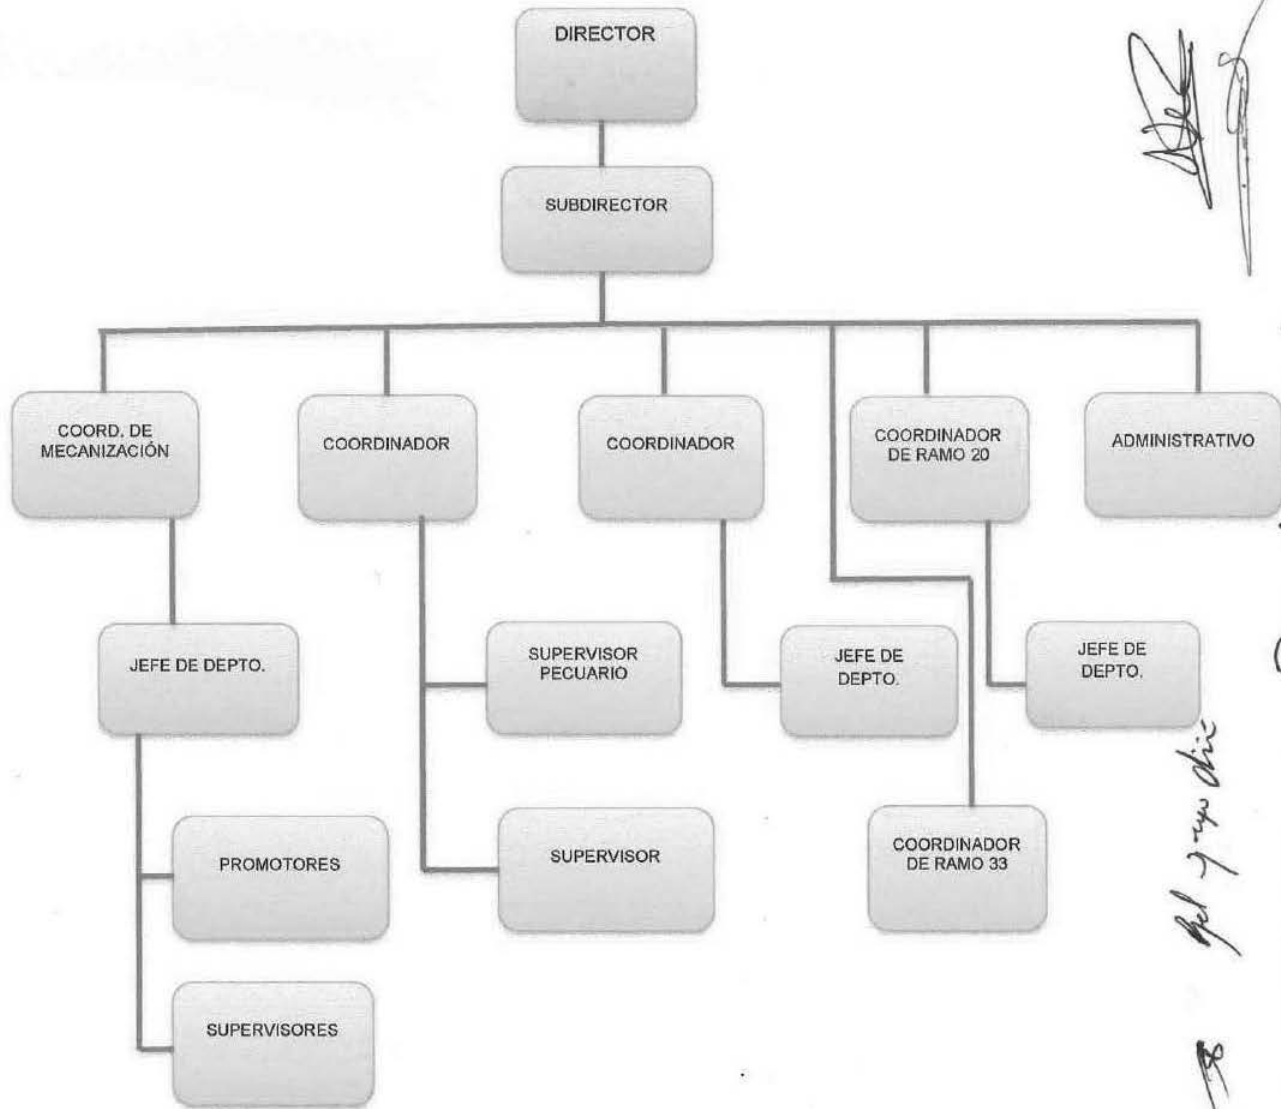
DIRECTOR

SUBDIRECTOR

COORD. DE MECANIZACIÓN

COORDINADOR

COORDINADOR

COORDINADOR DE RAMO 20

ADMINISTRATIVO

JEFE DE DEPTO.

SUPERVISOR PECUARIO

JEFE DE DEPTO.

JEFE DE DEPTO.

PROMOTORES

SUPERVISOR

COORDINADOR DE RAMO 33

SUPERVISORES

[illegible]